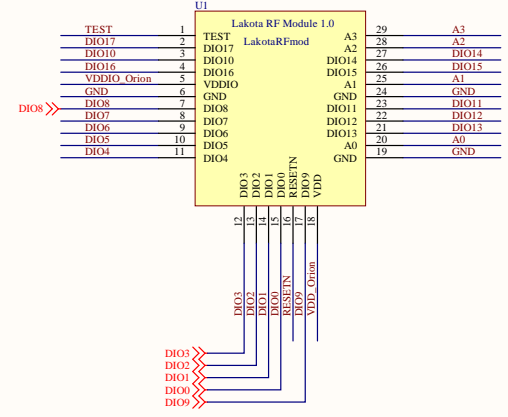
U1

Lakota RF Module 1.0

LakotaRFmod

| | | | | | |
|---|---|---|---|---|---|
| TEST | 1 | TEST | A3 | 29 | A3 |
| DIO17 | 2 | DIO17 | A2 | 28 | A2 |
| DIO10 | 3 | DIO10 | DIO14 | 27 | DIO14 |
| DIO16 | 4 | DIO16 | DIO15 | 26 | DIO15 |
| VDDIO_Orion | 5 | VDDIO | A1 | 25 | A1 |
| GND | 6 | GND | GND | 24 | GND |
| DIO8 | 7 | DIO8 | DIO11 | 23 | DIO11 |
| DIO7 | 8 | DIO7 | DIO12 | 22 | DIO12 |
| DIO6 | 9 | DIO6 | DIO13 | 21 | DIO13 |
| DIO5 | 10 | DIO5 | A0 | 20 | A0 |
| DIO4 | 11 | DIO4 | GND | 19 | GND |

DIO8

DIO3 DIO2 DIO1 DIO0 RESETN DIO9 VDD

12 13 14 15 16 17 18

DIO3 DIO2 DIO1 DIO0 RESETN DIO9 VDD_Orion

DIO3
DIO2
DIO1
DIO0
DIO9